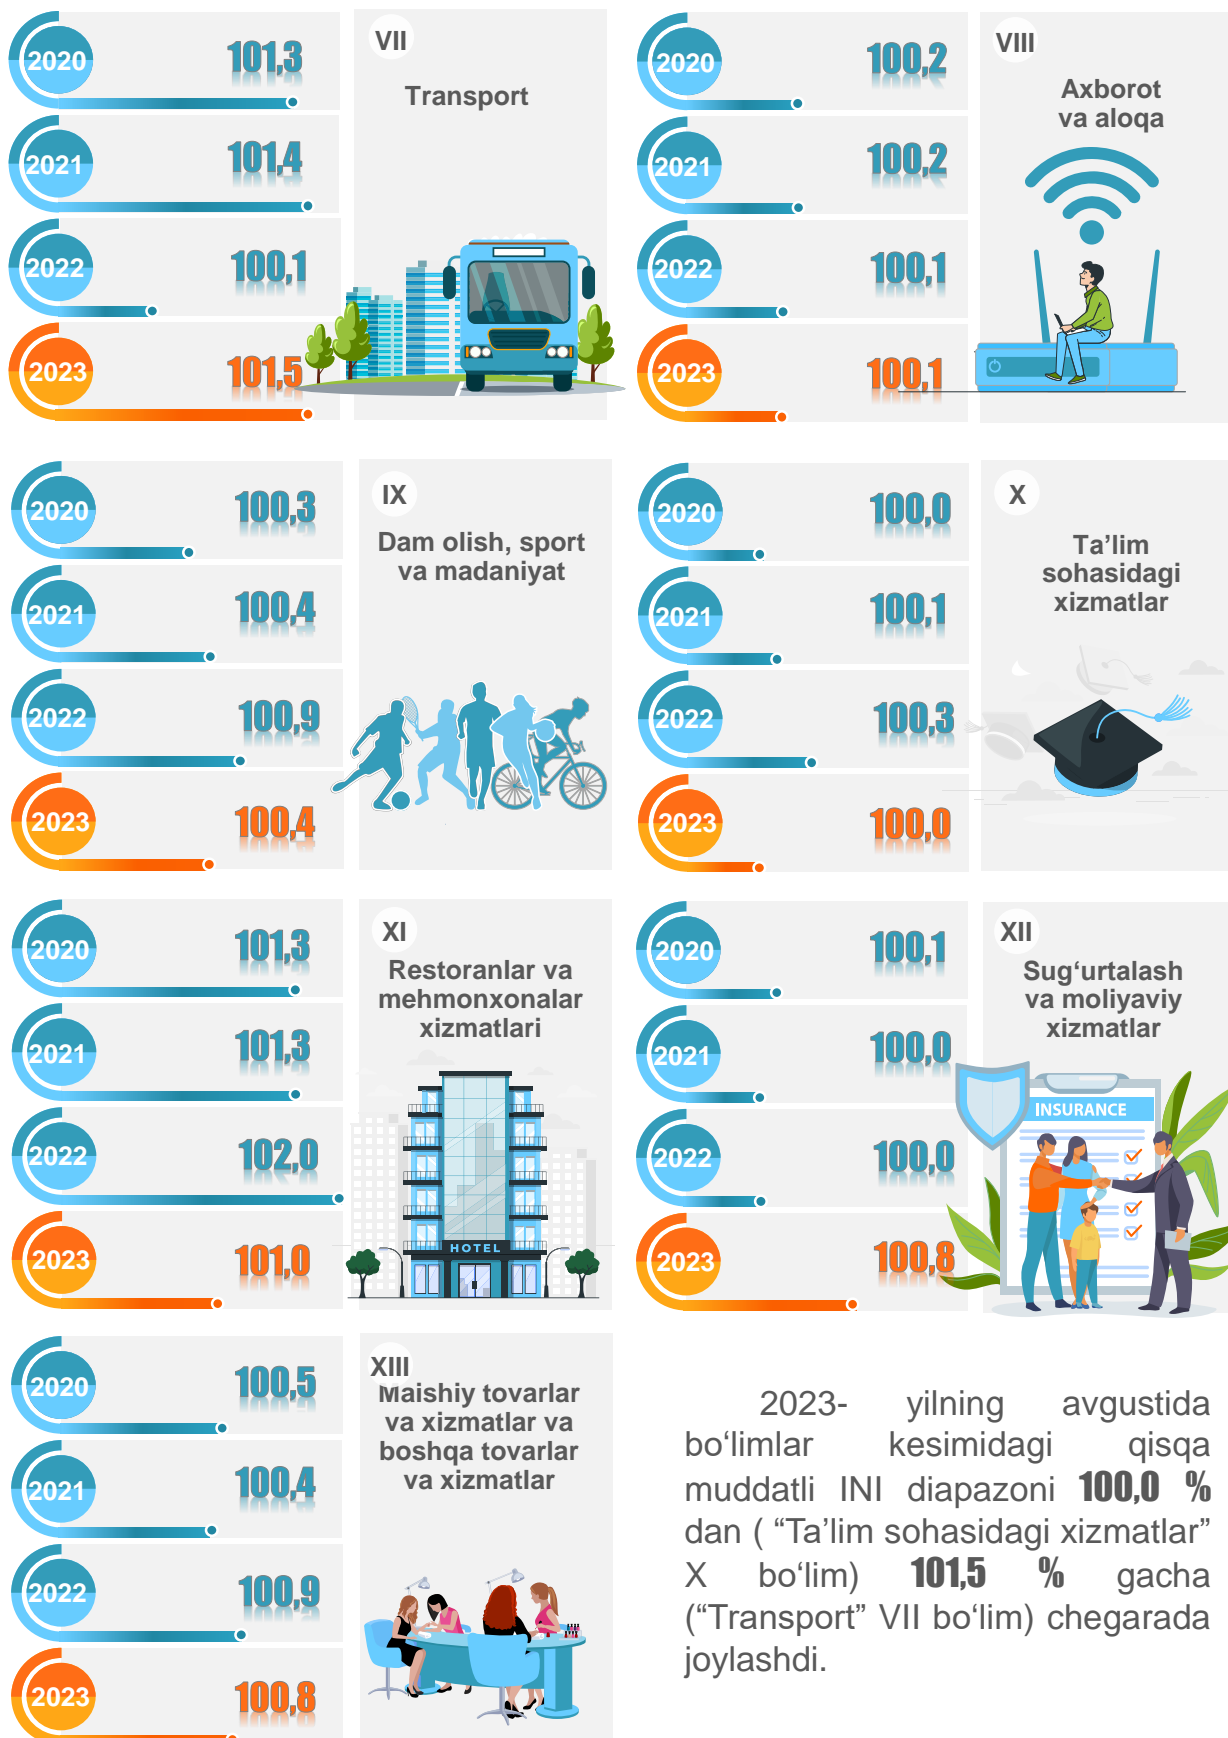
2020 101,3
2021 101,4
2022 100,1
2023 101,5

VII
Transport

2020 100,2
2021 100,2
2022 100,1
2023 100,1

VIII
Axborot va aloqa

2020 100,3
2021 100,4
2022 100,9
2023 100,4

IX
Dam olish, sport va madaniyat

2020 100,0
2021 100,1
2022 100,3
2023 100,0

X
Ta'lim sohasidagi xizmatlar

2020 101,3
2021 101,3
2022 102,0
2023 101,0

XI
Restoranlar va mehmonxonalar xizmatlari

HOTEL

2020 100,1
2021 100,0
2022 100,0
2023 100,8

XII
Sug'urtalash va moliyaviy xizmatlar

INSURANCE

2020 100,5
2021 100,4
2022 100,9
2023 100,8

XIII
Maishiy tovarlar va xizmatlar va boshqa tovarlar va xizmatlar

2023- yilning avgustida bo'limlar kesimidagi qisqa muddatli INI diapazoni **100,0 %** dan ( "Ta'lim sohasidagi xizmatlar" X bo'lim) **101,5 %** gacha ("Transport" VII bo'lim) chegarada joylashdi.